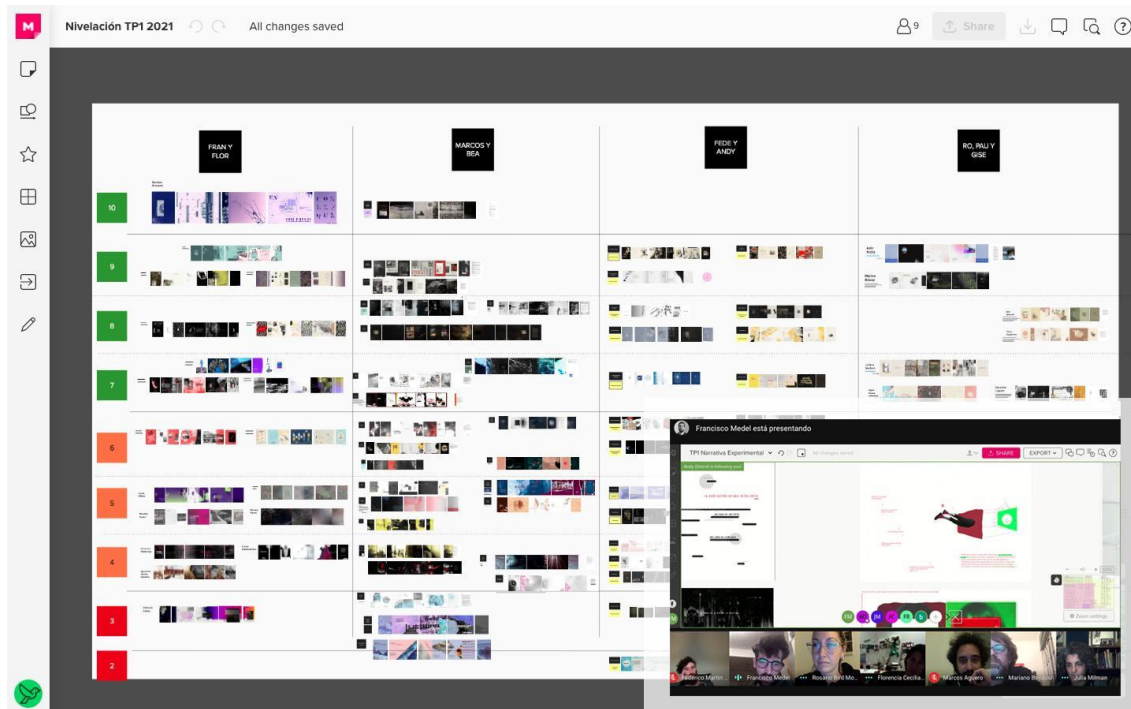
M Nivelación TP1 2021 All changes saved

9 Share

FRAN Y FLOR

MARCOS Y BEA

FEDE Y ANDY

RO, PAU Y GISE

10

9

8

7

6

5

4

3

2

Francisco Medel está presentando

TP1 Narrativa Experimental

SHARE

EXPORT

Zoom settings

Federico Martín

Francisco Medel

Rosario Bird Mo...

Florencia Cecilia...

Marcos Aguero

Mariano Bo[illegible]

Julia Millman